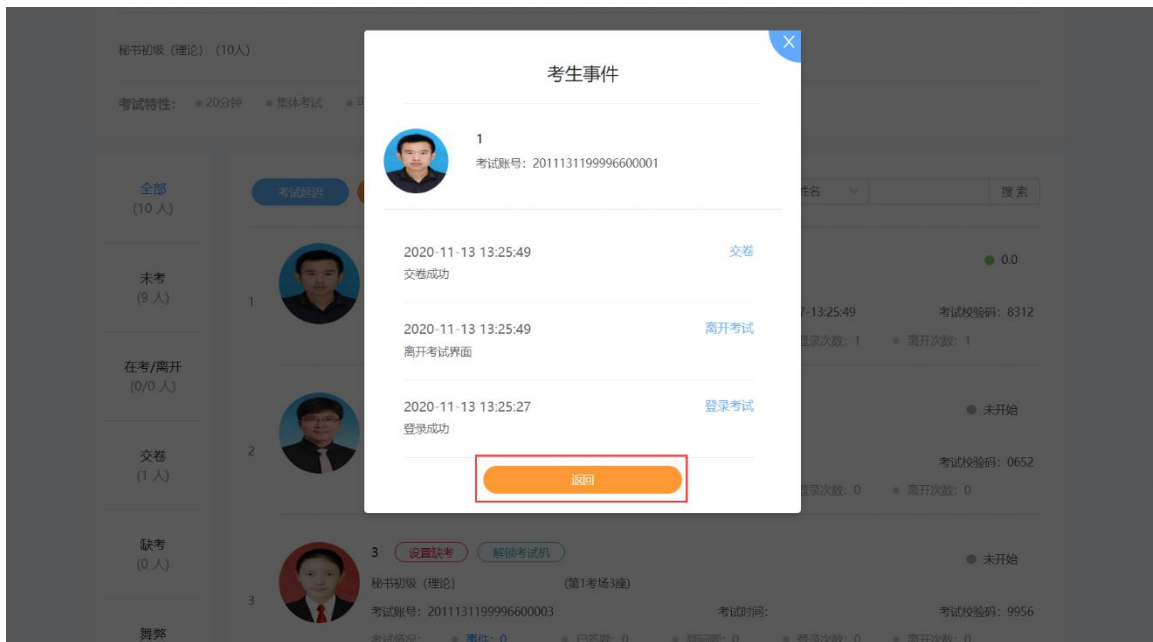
秘书初级（理论）（10人）

考试特性： 20分钟 集体考试

全部
(10 人)

未考
(9 人)

在考/离开
(0/0 人)

交卷
(1 人)

缺考
(0 人)

舞弊

考试延迟

1

2

3

姓名

搜索

0.0

7-13:25:49

考试校验码：8312

登录次数：1 离开次数：1

未开始

考试校验码：0652

登录次数：0 离开次数：0

3 设置缺考 解锁考试机

未开始

秘书初级（理论） (第1考场3座)

考试账号：2011131199996600003 考试时间： 考试校验码：9956

考试统计： 事件：0 已答题：0 题问题：0 登录次数：0 离开次数：0

考生事件

1
考试账号：2011131199996600001

2020-11-13 13:25:49
交卷成功
交卷

2020-11-13 13:25:49
离开考试界面
离开考试

2020-11-13 13:25:27
登录成功
登录考试

返回